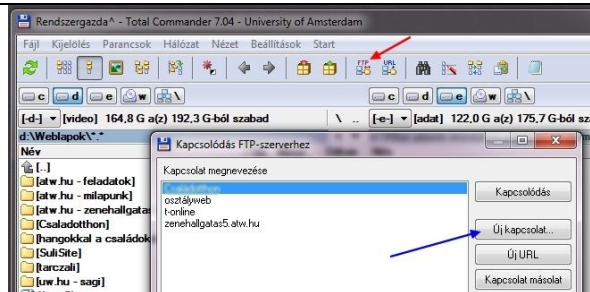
Rendszergazda^ - Total Commander 7.04 - University of Amsterdam

Fájl Kijelölés Parancsok Hálózat Nézet Beállítások Start

FTP URL

c d e w \

c d e w \

[-d-] [video] 164,8 G a(z) 192,3 G-ból szabad \ ..

[-e-] [adat] 122,0 G a(z) 175,7 G-ból szabad

d:\Weblapok\*.*

Név

[..]
[atw.hu - feladatok]
[atw.hu - milapunk]
[atw.hu - zenehallgatas]
[Csaladotthon]
[hangokkal a családok]
[SuliSite]
[tarczali]
[uw.hu - sagi]

Kapcsolódás FTP-szerverhez

Kapcsolat megnevezése

Csaladotthon
osztályweb
t-online
zenehallgatas5.atw.hu

Kapcsolódás

Új kapcsolat...

Új URL

Kapcsolat másolat